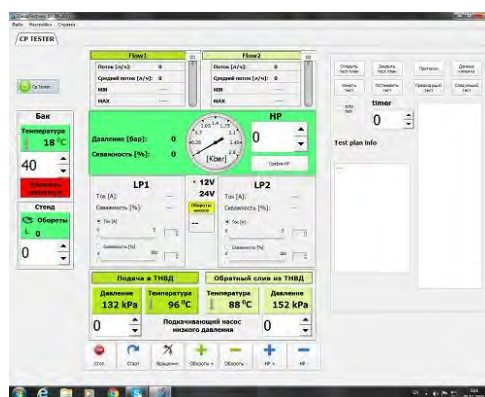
Файл Настройки Справка

CP TESTER

Cp Tester

Flow1
Поток [л/ч]: 0
Средний поток [л/ч]: 0
MIN
MAX

Flow2
Поток [л/ч]: 0
Средний поток [л/ч]: 0
MIN
MAX

Бак
Температура
18 °C
40
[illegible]

Стенд
Обороты
0
0

Давление [бар]: 0
Скважность [%]: 0

[Kbar]

HP
0
График HP

LP1
Ток [A]:
Скважность [%]:
Ток [A]
Скважность [%]

+ 12V
24V
Обороты насоса

LP2
Ток [A]:
Скважность [%]:
Ток [A]
Скважность [%]

Открыть тест план
Закрыть тест план
Протокол
Данные клиента
Начать тест
Остановить тест
Предыдущий тест
Следующий тест
auto test
timer
0

Test plan info

Подача в ТНВД
Давление
132 kPa
Температура
96 °C

Обратный слив из ТНВД
Температура
88 °C
Давление
152 kPa

0
Подкачивающий насос низкого давления
0

Стоп
Старт
Вращение
Обороты +
Обороты -
HP +
HP -